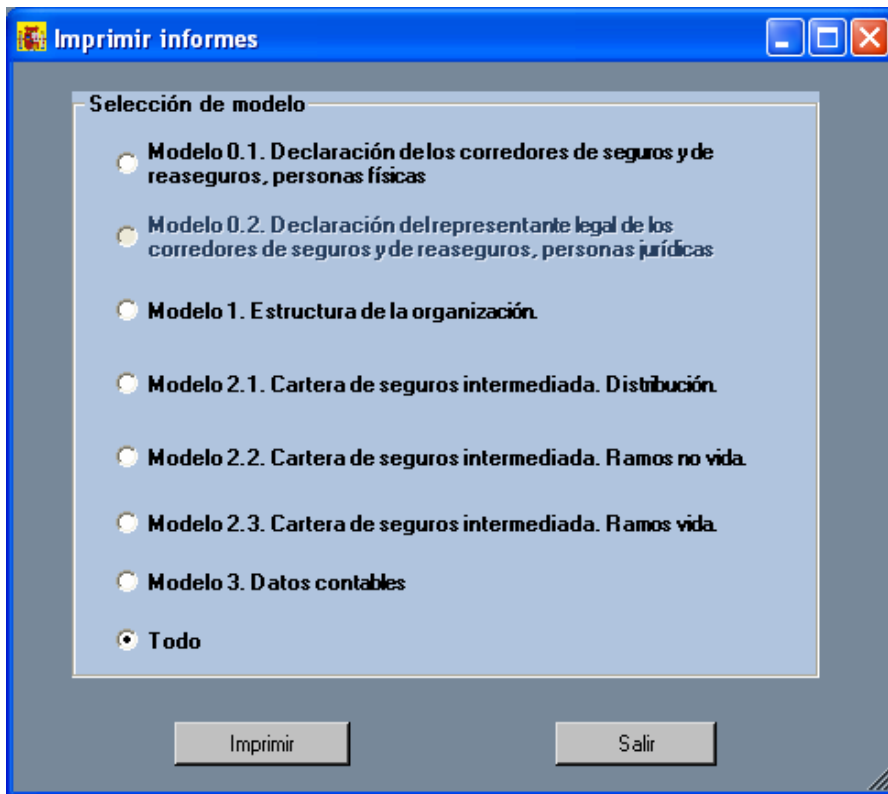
Imprimir informes

Selección de modelo

Modelo 0.1. Declaración de los corredores de seguros y de reaseguros, personas físicas

Modelo 0.2. Declaración del representante legal de los corredores de seguros y de reaseguros, personas jurídicas

Modelo 1. Estructura de la organización.

Modelo 2.1. Cartera de seguros intermediada. Distribución.

Modelo 2.2. Cartera de seguros intermediada. Ramos no vida.

Modelo 2.3. Cartera de seguros intermediada. Ramos vida.

Modelo 3. Datos contables

Todo

Imprimir

Salir